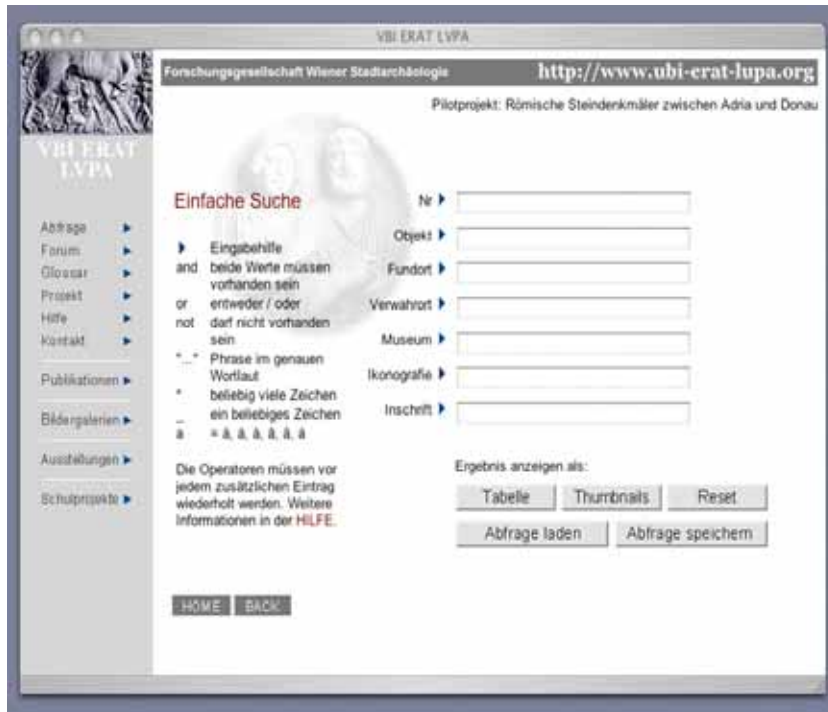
VBI ERAT LVPA

VBI ERAT LVPA

Forschungsgesellschaft Wiener Stadtarchäologie http://www.ubi-erat-lupa.org

Pilotprojekt: Römische Steindenkmäler zwischen Adria und Donau

Abfrage
Forum
Glossar
Projekt
Hilfe
Kontakt

Publikationen

Bildergalerien

Ausstellungen

Schulprojekte

Einfache Suche

Eingabehilfe
and beide Werte müssen vorhanden sein
or entweder / oder
not darf nicht vorhanden sein
"..." Phrase im genauen Wortlaut
* beliebig viele Zeichen
_ ein beliebiges Zeichen
ä = ä, â, à, ã, å, á

Die Operatoren müssen vor jedem zusätzlichen Eintrag wiederholt werden. Weitere Informationen in der HILFE.

Nr
Objekt
Fundort
Verwahrort
Museum
Ikonografie
Inschrift

Ergebnis anzeigen als:
Tabelle Thumbnails Reset
Abfrage laden Abfrage speichern

HOME BACK